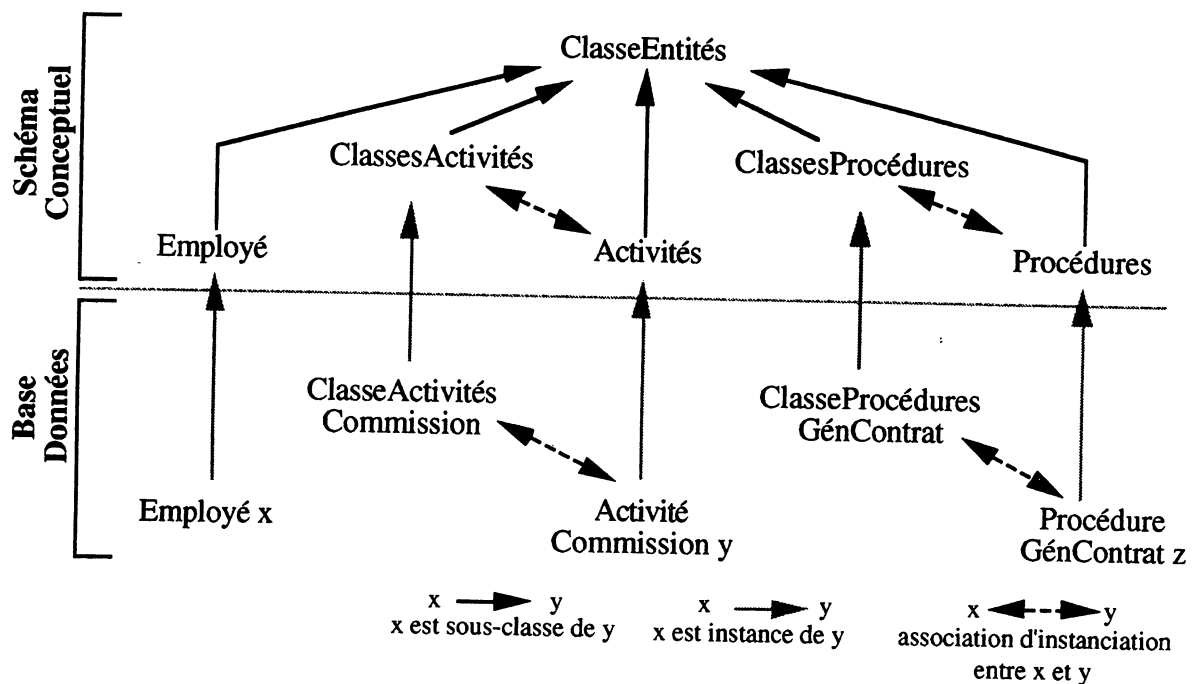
Schéma Conceptuel

ClasseEntités

ClassesActivités

ClassesProcédures

Employé

Activités

Procédures

Base Données

ClasseActivités Commission

ClasseProcédures GénContrat

Employé x

Activité Commission y

Procédure GénContrat z

x y
x est sous-classe de y

x y
x est instance de y

x y
association d'instanciation entre x et y